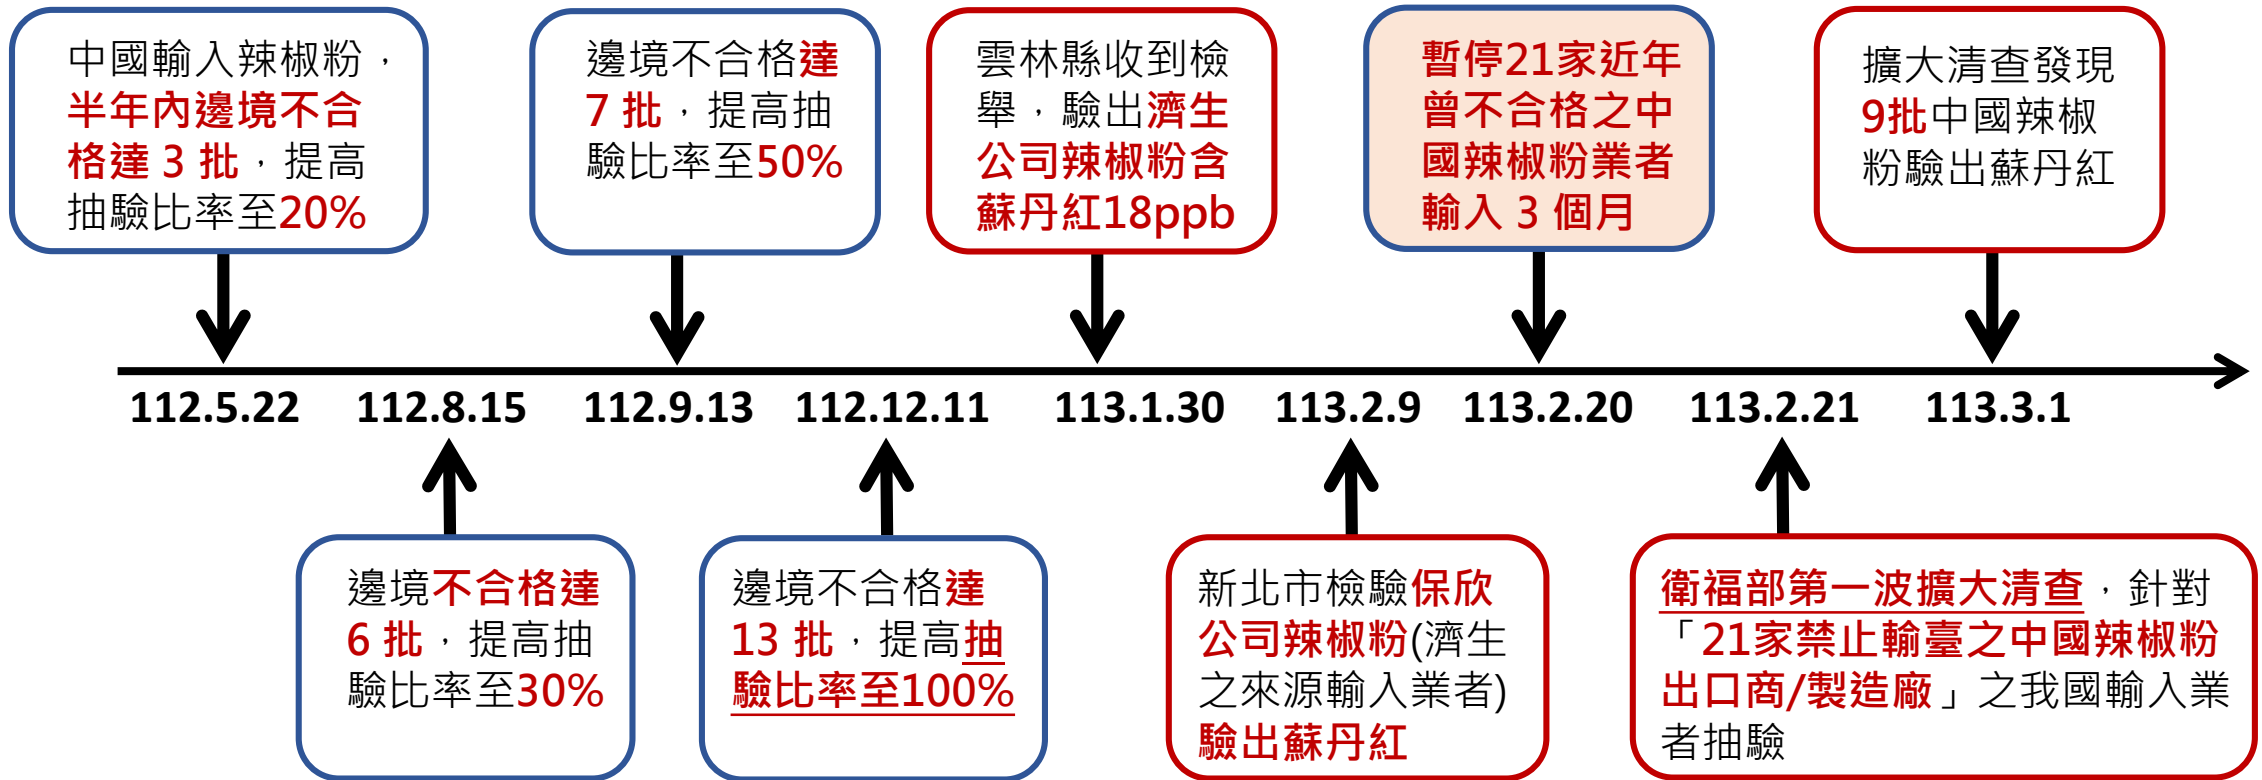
中國輸入辣椒粉，半年內邊境不合格達 3 批，提高抽驗比率至20%

邊境不合格達 7 批，提高抽驗比率至50%

雲林縣收到檢舉，驗出濟生公司辣椒粉含蘇丹紅18ppb

暫停21家近年曾不合格之中國辣椒粉業者輸入 3 個月

擴大清查發現9批中國辣椒粉驗出蘇丹紅

112.5.22　112.8.15　112.9.13　112.12.11　113.1.30　113.2.9　113.2.20　113.2.21　113.3.1

邊境不合格達 6 批，提高抽驗比率至30%

邊境不合格達 13 批，提高抽驗比率至100%

新北市檢驗保欣公司辣椒粉(濟生之來源輸入業者)驗出蘇丹紅

衛福部第一波擴大清查，針對「21家禁止輸臺之中國辣椒粉出口商/製造廠」之我國輸入業者抽驗